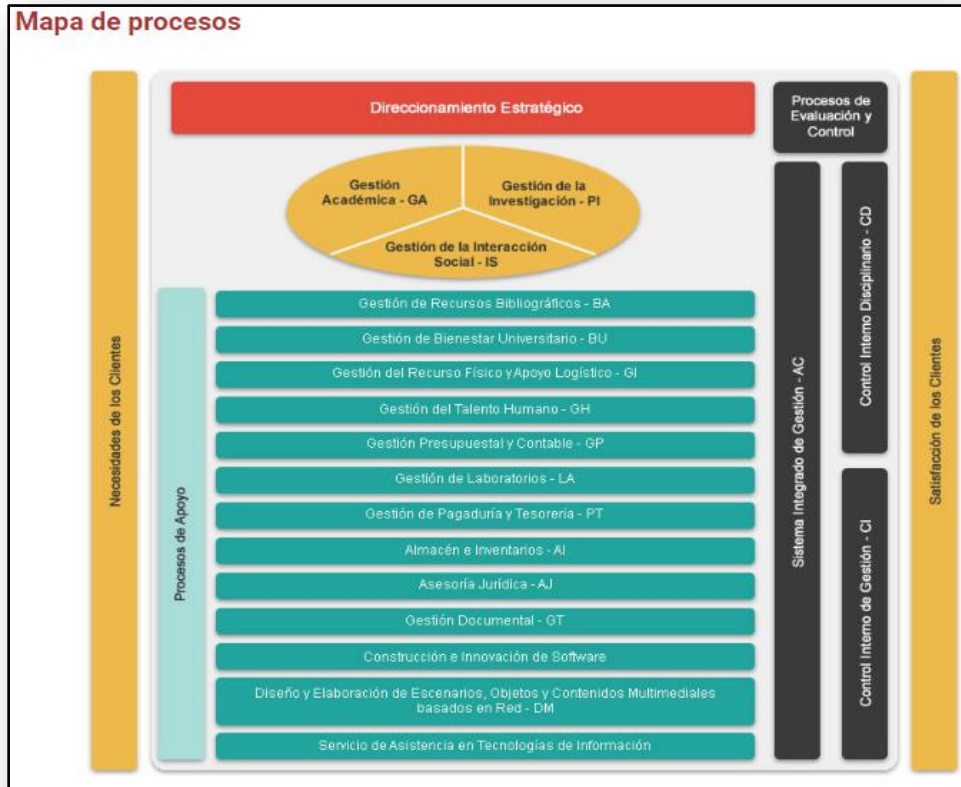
Mapa de procesos

Necesidades de los Clientes

Direccionamiento Estratégico

Procesos de Evaluación y Control

Gestión Académica - GA

Gestión de la Investigación - PI

Gestión de la Interacción Social - IS

Procesos de Apoyo

Gestión de Recursos Bibliográficos - BA

Gestión de Bienestar Universitario - BU

Gestión del Recurso Físico y Apoyo Logístico - GI

Gestión del Talento Humano - GH

Gestión Presupuestal y Contable - GP

Gestión de Laboratorios - LA

Gestión de Pagaduría y Tesorería - PT

Almacén e Inventarios - AI

Asesoría Jurídica - AJ

Gestión Documental - GT

Construcción e Innovación de Software

Diseño y Elaboración de Escenarios, Objetos y Contenidos Multimediales basados en Red - DM

Servicio de Asistencia en Tecnologías de Información

Sistema Integrado de Gestión - AC

Control Interno Disciplinario - CD

Control Interno de Gestión - CI

Satisfacción de los Clientes